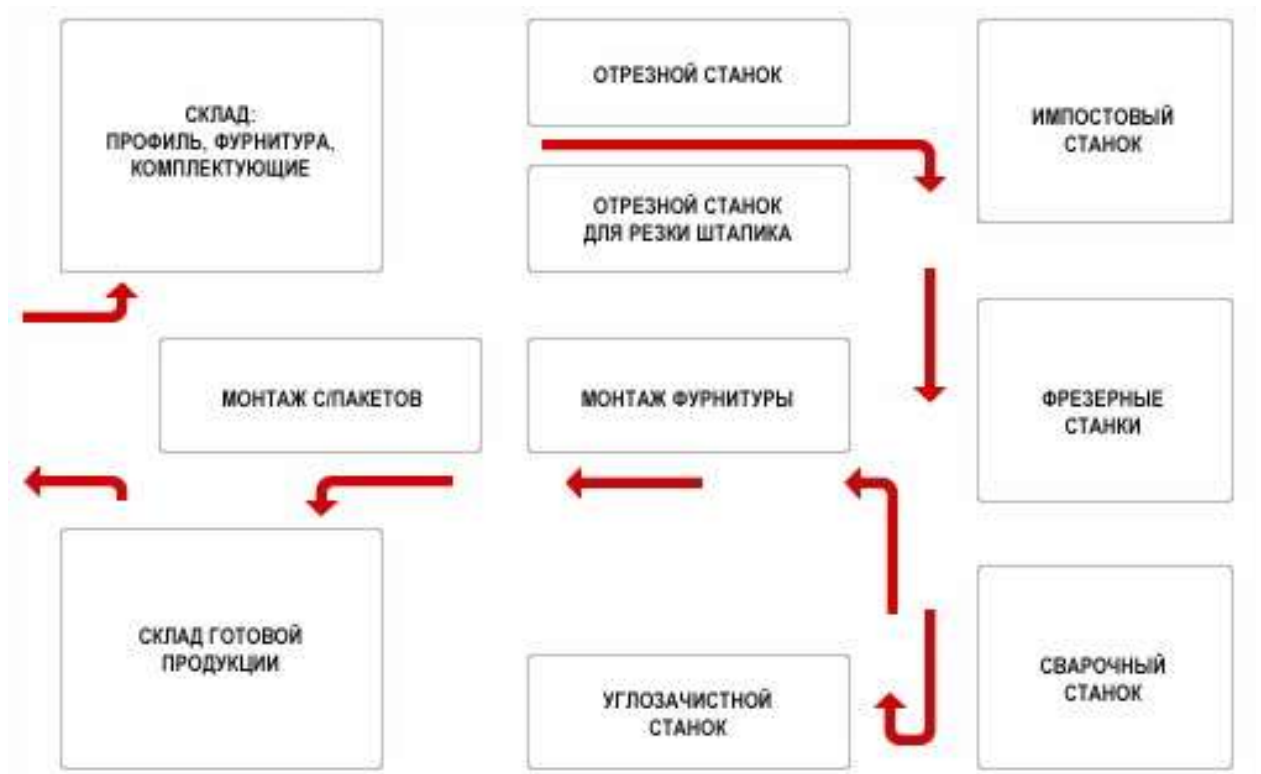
СКЛАД:
ПРОФИЛЬ, ФУРНИТУРА, КОМПЛЕКТУЮЩИЕ

ОТРЕЗНОЙ СТАНОК

ИМПОСТОВЫЙ СТАНОК

ОТРЕЗНОЙ СТАНОК ДЛЯ РЕЗКИ ШТАПИКА

МОНТАЖ С/ПАКЕТОВ

МОНТАЖ ФУРНИТУРЫ

ФРЕЗЕРНЫЕ СТАНКИ

СКЛАД ГОТОВОЙ ПРОДУКЦИИ

СВАРОЧНЫЙ СТАНОК

УГЛОЗАЧИСТНОЙ СТАНОК